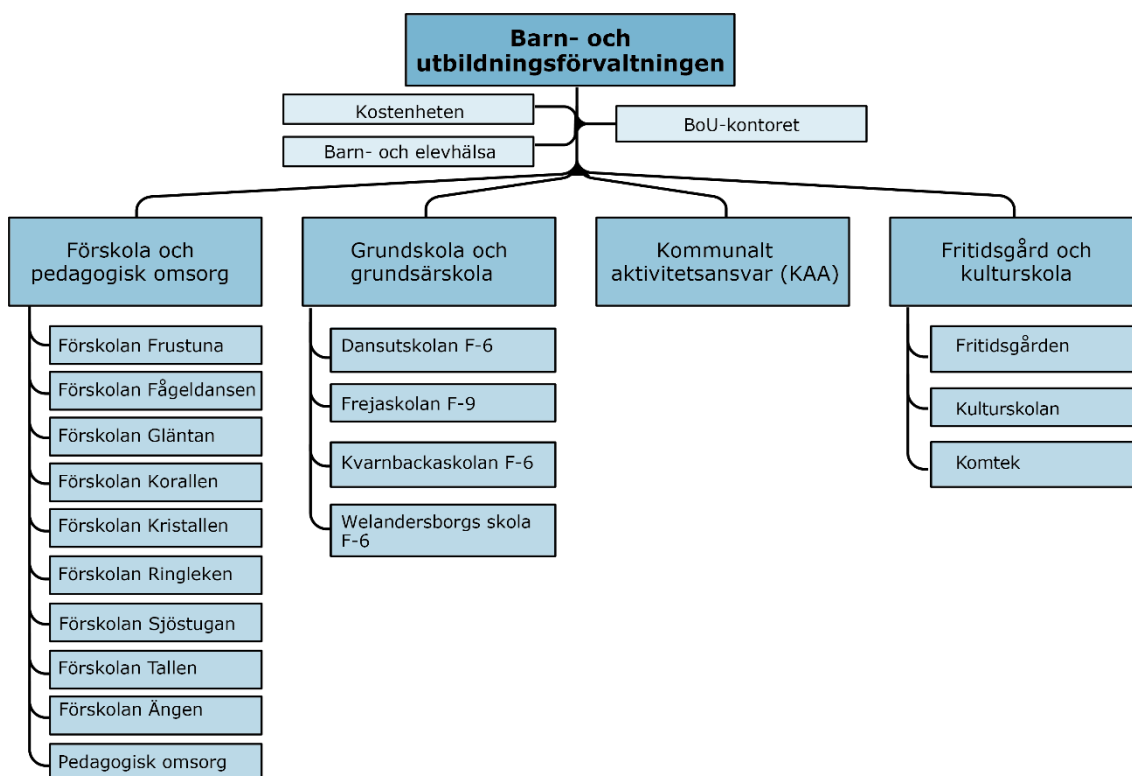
Barn- och utbildningsförvaltningen

Kostenheten

Barn- och elevhälsa

BoU-kontoret

Förskola och pedagogisk omsorg

Förskolan Frustuna
Förskolan Fågeldansen
Förskolan Gläntan
Förskolan Korallen
Förskolan Kristallen
Förskolan Ringleken
Förskolan Sjöstugan
Förskolan Tallen
Förskolan Ängen
Pedagogisk omsorg

Grundskola och grundsärskola

Dansutskolan F-6
Frejaskolan F-9
Kvarnbackaskolan F-6
Welandersborgs skola F-6

Kommunalt aktivitetsansvar (KAA)

Fritidsgård och kulturskola

Fritidsgården
Kulturskolan
Komtek